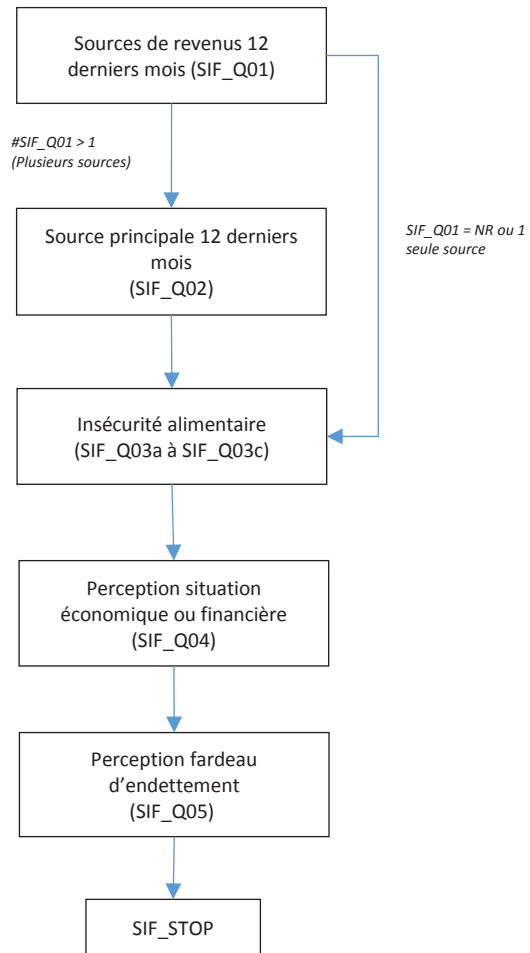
Sources de revenus 12 derniers mois (SIF_Q01)

#SIF_Q01 > 1 (Plusieurs sources)

SIF_Q01 = NR ou 1 seule source

Source principale 12 derniers mois (SIF_Q02)

Insécurité alimentaire (SIF_Q03a à SIF_Q03c)

Perception situation économique ou financière (SIF_Q04)

Perception fardeau d'endettement (SIF_Q05)

SIF_STOP